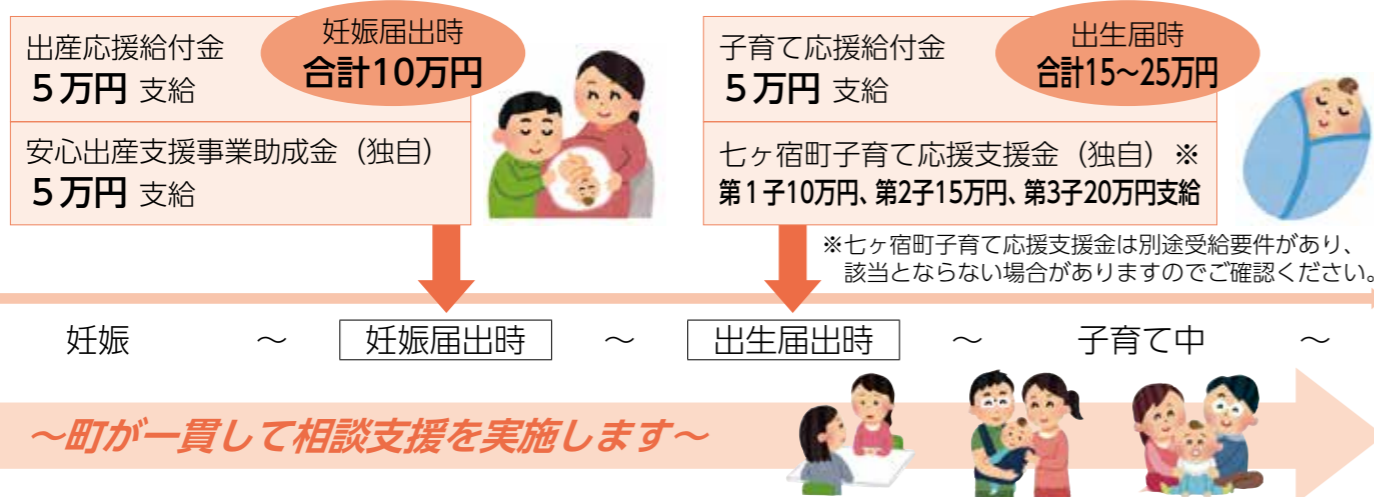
出産応援給付金
５万円 支給

妊娠届出時
合計10万円

安心出産支援事業助成金（独自）
５万円 支給

子育て応援給付金
５万円 支給

出生届時
合計15~25万円

七ヶ宿町子育て応援支援金（独自）※
第１子10万円、第2子15万円、第3子20万円支給

※七ヶ宿町子育て応援支援金は別途受給要件があり、該当とならない場合がありますのでご確認ください。

妊娠 〜 妊娠届出時 〜 出生届出時 〜 子育て中 〜

〜町が一貫して相談支援を実施します〜